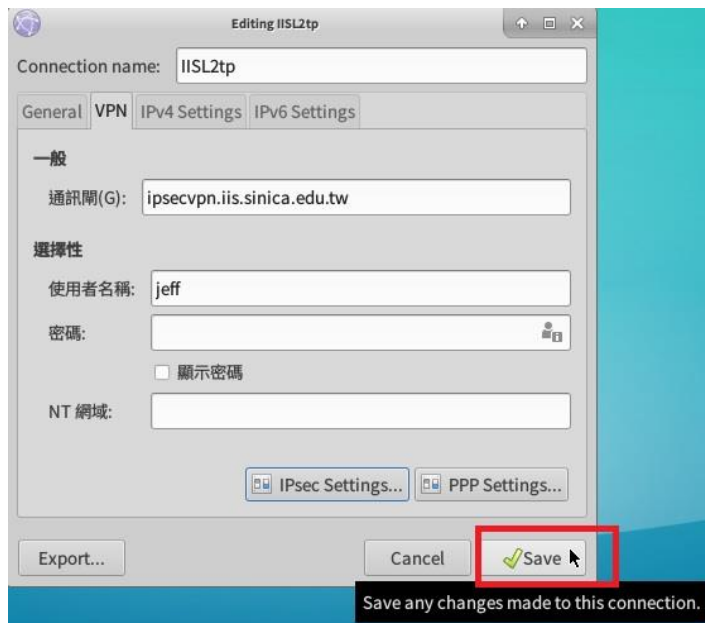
Editing IISL2tp

Connection name: IISL2tp

General VPN IPv4 Settings IPv6 Settings

一般

通訊閘(G): ipsecvpn.iis.sinica.edu.tw

選擇性

使用者名稱: jeff

密碼:

顯示密碼

NT 網域:

IPsec Settings... PPP Settings...

Export... Cancel Save

Save any changes made to this connection.